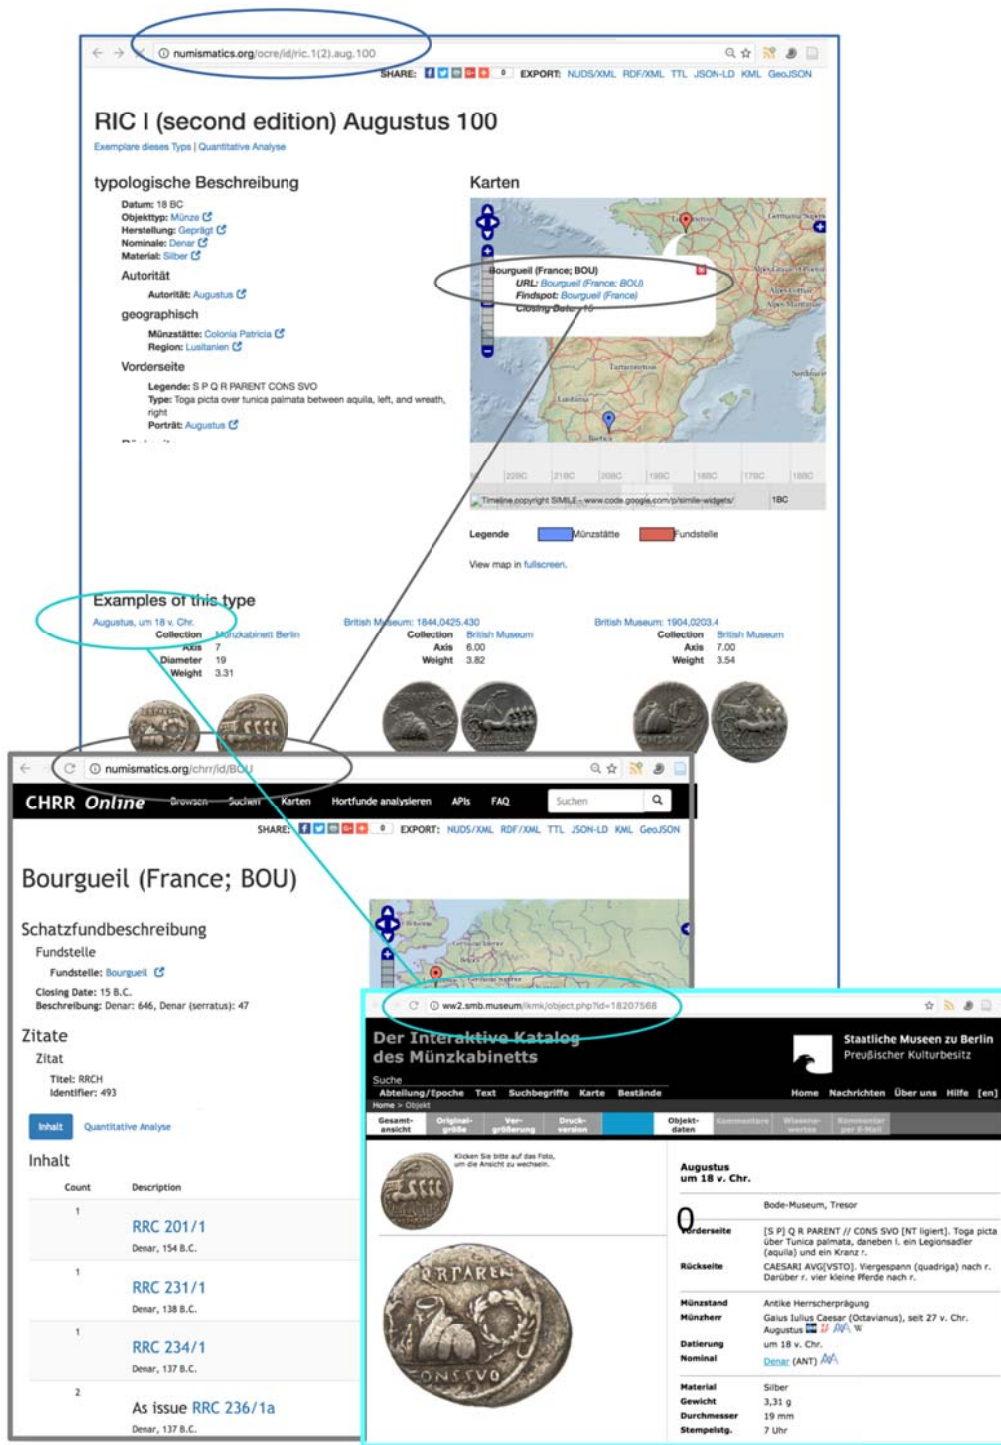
numismatics.org/ocre/id/ric.1(2).aug.100

SHARE: 0 EXPORT: NUDS/XML RDF/XML TTL JSON-LD KML GeoJSON

RIC I (second edition) Augustus 100

Exemplare dieses Typs | Quantitative Analyse

typologische Beschreibung

Datum: 18 BC
Objekttyp: Münze
Herstellung: Geprägt
Nominale: Denar
Material: Silber

Autorität

Autorität: Augustus

geographisch

Münzstätte: Colonia Patricia
Region: Lusitanien

Vorderseite

Legende: S P Q R PARENT CONS SVO
Typ: Toga picta over tunica palmata between aquila, left, and wreath, right
Porträt: Augustus

Karten

Bourgueil (France; BOU)
URL: Bourgueil (France; BOU)
Findspot: Bourgueil (France)
Closing Date: -15

220BC 210BC 200BC 190BC 180BC 170BC 160BC

Timeline copyright SIMILE - www.code.google.com/p/simile-widgets/ 1BC

Legende Münzstätte Fundstelle

View map in fullscreen.

Examples of this type

Augustus, um 18 v. Chr.
Collection Münzkabinett Berlin
Axis 7
Diameter 19
Weight 3.31

British Museum: 1844,0425.430
Collection British Museum
Axis 6.00
Weight 3.82

British Museum: 1904,0203.4
Collection British Museum
Axis 7.00
Weight 3.54

numismatics.org/chrr/id/BOU

CHRR Online Browsen Suchen Karten Hortfunde analysieren APIs FAQ Suchen

SHARE: 0 EXPORT: NUDS/XML RDF/XML TTL JSON-LD KML GeoJSON

Bourgueil (France; BOU)

Schatzfundbeschreibung

Fundstelle

Fundstelle: Bourgueil

Closing Date: 15 B.C.
Beschreibung: Denar: 646, Denar (serratus): 47

Zitate

Zitat

Titel: RRCH
Identifier: 493

Inhalt Quantitative Analyse

Inhalt

| Count | Description |
|---|---|
| 1 | RRC 201/1 Denar, 154 B.C. |
| 1 | RRC 231/1 Denar, 138 B.C. |
| 1 | RRC 234/1 Denar, 137 B.C. |
| 2 | As issue RRC 236/1a Denar, 137 B.C. |

ww2.smb.museum/ikmk/object.php?id=18207568

Der Interaktive Katalog des Münzkabinetts

Staatliche Museen zu Berlin
Preußischer Kulturbesitz

Suche
Abteilung/Epoche Text Suchbegriffe Karte Bestände
Home Nachrichten Über uns Hilfe [en]
Home > Objekt
Gesamtansicht Originalgröße Vergrößerung Druckversion Objektdaten Kommentare Wissenswertes Kommentar per E-Mail

Klicken Sie bitte auf das Foto, um die Ansicht zu wechseln.

Augustus
um 18 v. Chr.

Bode-Museum, Tresor

Vorderseite [S P] Q R PARENT // CONS SVO [NT ligiert]. Toga picta über Tunica palmata, daneben l. ein Legionsadler (aquila) und ein Kranz r.
Rückseite CAESARI AVG[VSTO]. Viergespann (quadriga) nach r. Darüber r. vier kleine Pferde nach r.

Münzstand Antike Herrscherprägung
Münzherr Gaius Iulius Caesar (Octavianus), seit 27 v. Chr. Augustus
Datierung um 18 v. Chr.
Nominal Denar (ANT)

Material Silber
Gewicht 3,31 g
Durchmesser 19 mm
Stempelstg. 7 Uhr